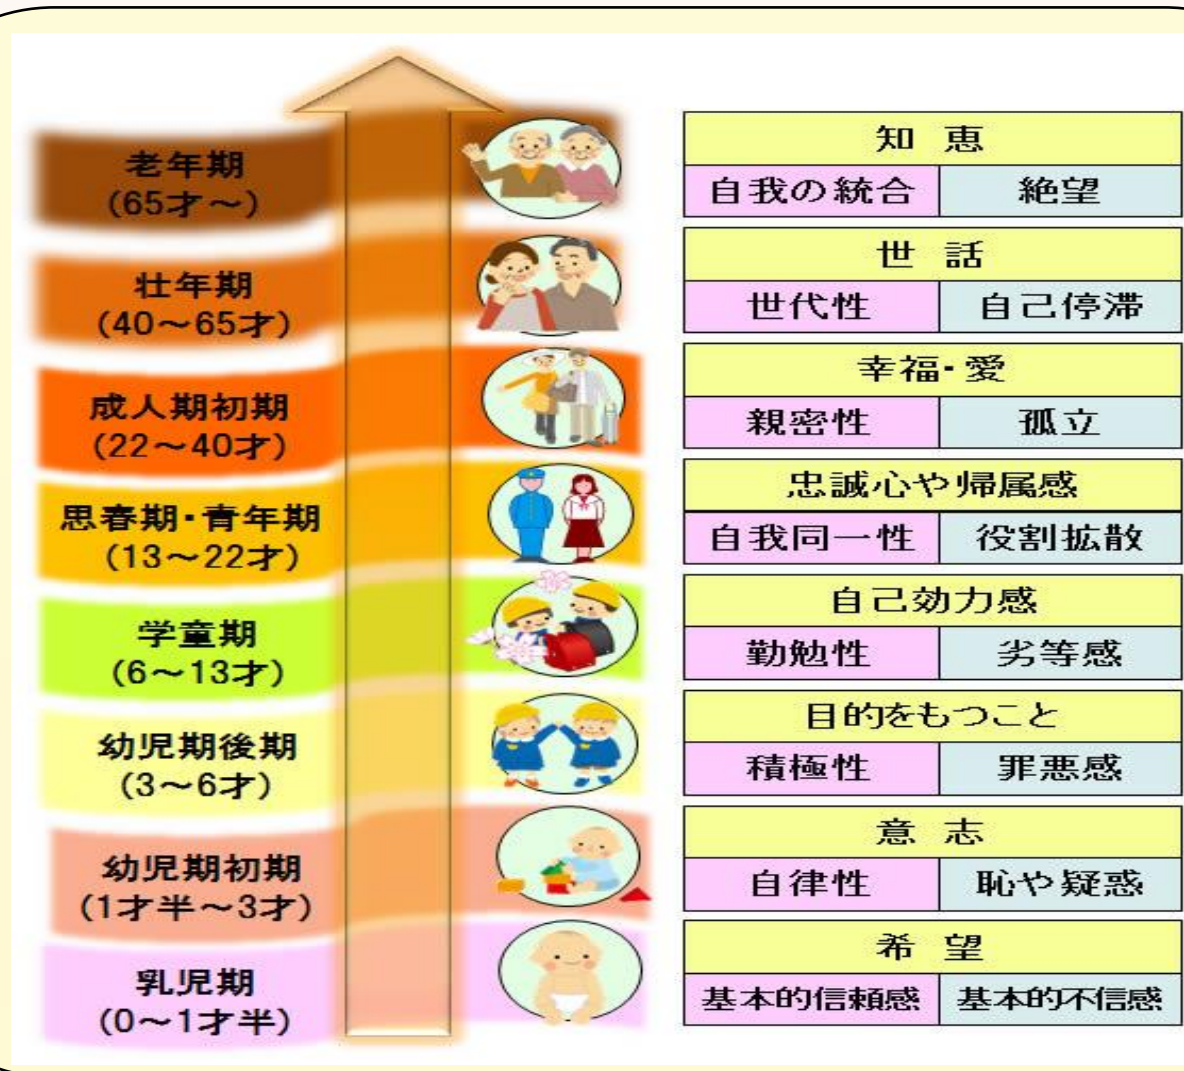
老年期
(65才～)

壮年期
(40～65才)

成人期初期
(22～40才)

思春期・青年期
(13～22才)

学童期
(6～13才)

幼児期後期
(3～6才)

幼児期初期
(1才半～3才)

乳児期
(0～1才半)

| 知 恵 | |
|---|---|
| 自我の統合 | 絶望 |

| 世 話 | |
|---|---|
| 世代性 | 自己停滞 |

| 幸福・愛 | |
|---|---|
| 親密性 | 孤立 |

| 忠誠心や帰属感 | |
|---|---|
| 自我同一性 | 役割拡散 |

| 自己効力感 | |
|---|---|
| 勤勉性 | 劣等感 |

| 目的をもつこと | |
|---|---|
| 積極性 | 罪悪感 |

| 意 志 | |
|---|---|
| 自律性 | 恥や疑惑 |

| 希 望 | |
|---|---|
| 基本的信頼感 | 基本的不信感 |